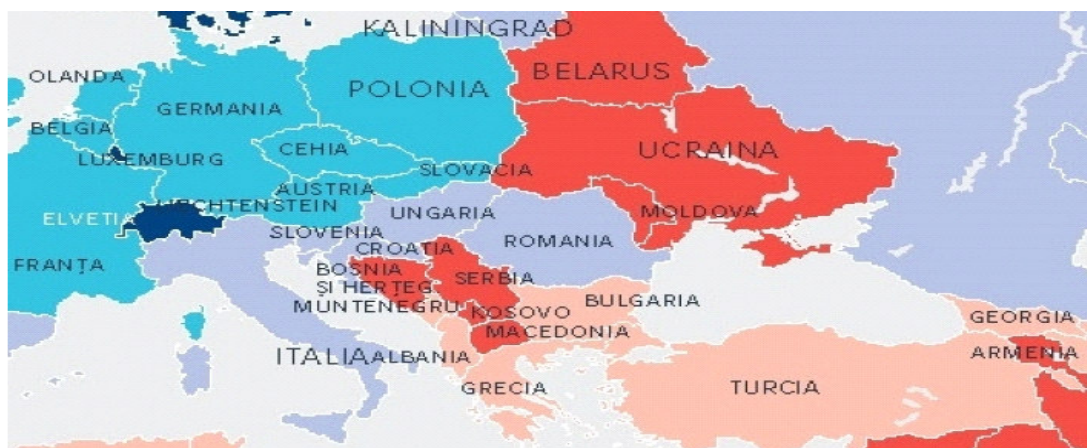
KALININGRAD
OLANDA
POLONIA
BELARUS
GERMANIA
BELGIA
CEHIA
UCRAINA
LUXEMBURG
SLOVACIA
AUSTRIA
ELVETIA
LICHTENSTEIN
UNGARIA
MOLDOVA
SLOVENIA
CROAȚIA
ROMANIA
FRANȚA
BOSNIA
ȘI HERȚEG
SERBIA
MUNTENEGRU
KOSOVO
BULGARIA
MACEDONIA
GEORGIA
ITALIA
ALBANIA
ARMENIA
GRECIA
TURCIA